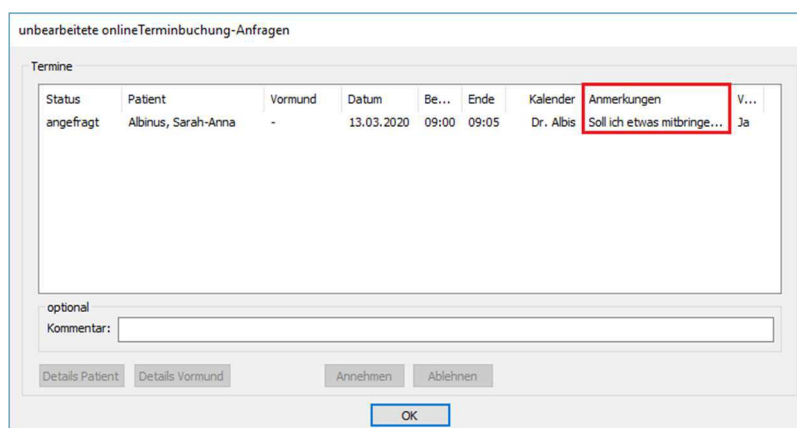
unbearbeitete onlineTerminbuchung-Anfragen

Termine

| Status | Patient | Vormund | Datum | Be... | Ende | Kalender | Anmerkungen | V... |
|---|---|---|---|---|---|---|---|---|
| angefragt | Albinus, Sarah-Anna | - | 13.03.2020 | 09:00 | 09:05 | Dr. Albis | Soll ich etwas mitbringe... | Ja |

optional
Kommentar:

Details Patient   Details Vormund   Annehmen   Ablehnen

OK